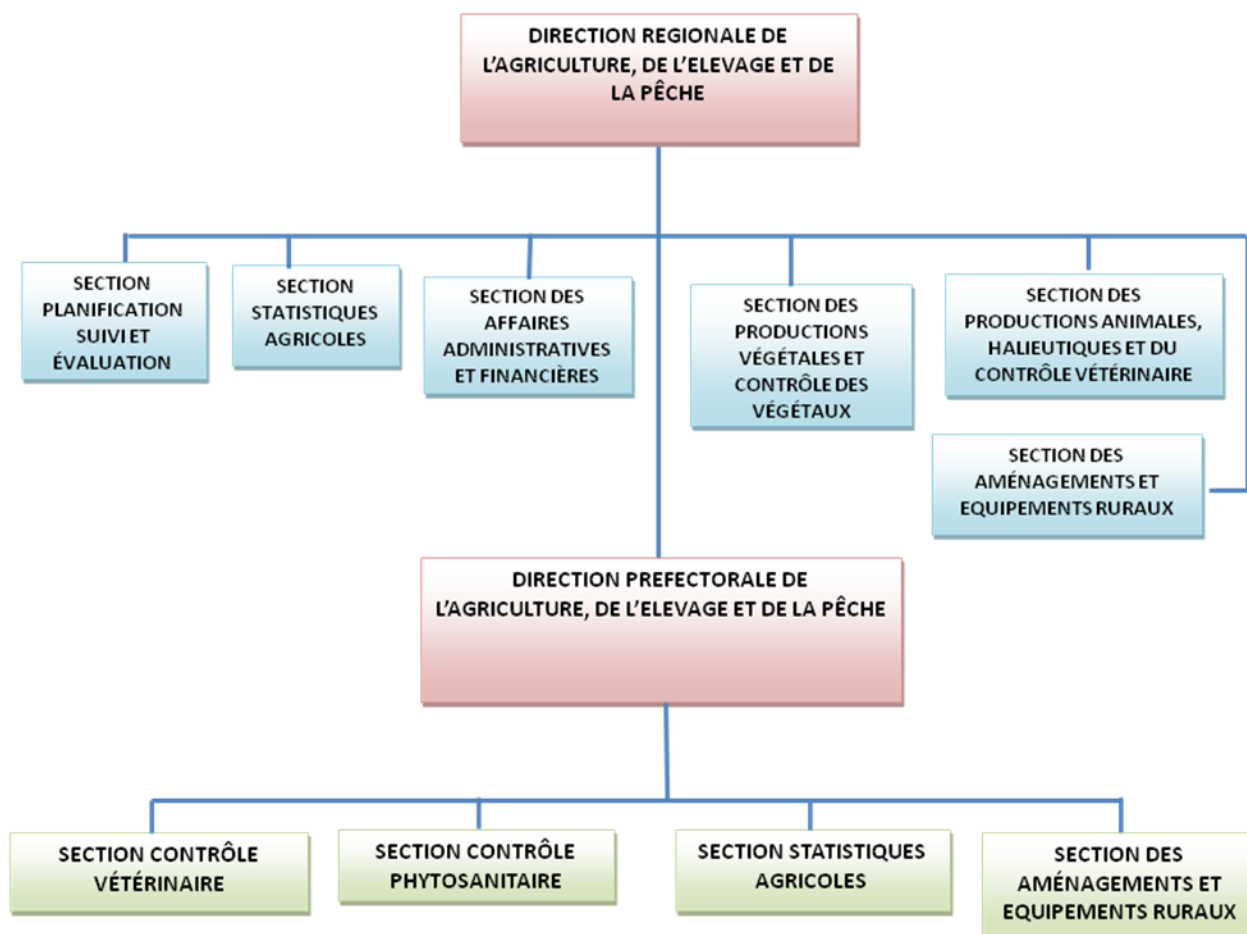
DIRECTION REGIONALE DE L'AGRICULTURE, DE L'ELEVAGE ET DE LA PÊCHE

SECTION PLANIFICATION SUIVI ET ÉVALUATION

SECTION STATISTIQUES AGRICOLES

SECTION DES AFFAIRES ADMINISTRATIVES ET FINANCIÈRES

SECTION DES PRODUCTIONS VÉGÉTALES ET CONTRÔLE DES VÉGÉTAUX

SECTION DES PRODUCTIONS ANIMALES, HALIEUTIQUES ET DU CONTRÔLE VÉTÉRINAIRE

SECTION DES AMÉNAGEMENTS ET EQUIPEMENTS RURAUX

DIRECTION PREFECTORALE DE L'AGRICULTURE, DE L'ELEVAGE ET DE LA PÊCHE

SECTION CONTRÔLE VÉTÉRINAIRE

SECTION CONTRÔLE PHYTOSANITAIRE

SECTION STATISTIQUES AGRICOLES

SECTION DES AMÉNAGEMENTS ET EQUIPEMENTS RURAUX